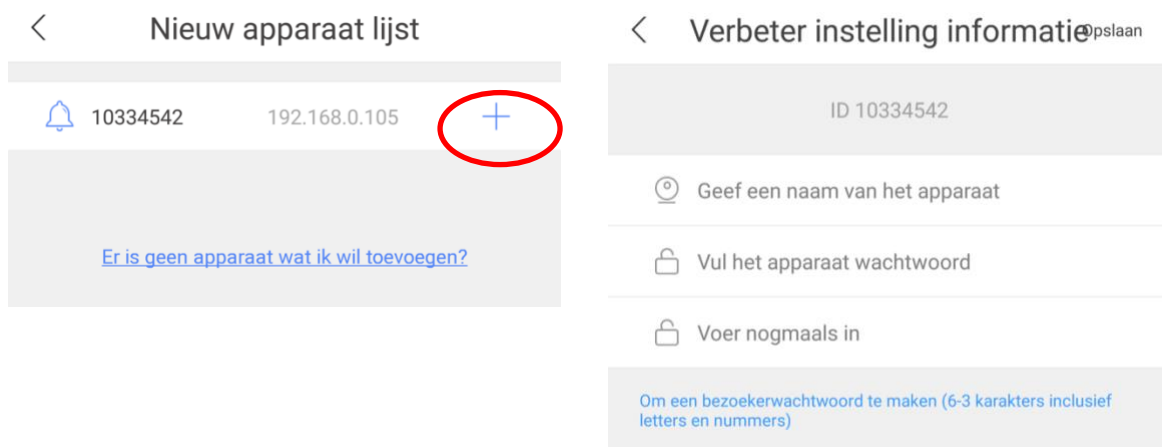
Nieuw apparaat lijst

10334542 192.168.0.105 +

Er is geen apparaat wat ik wil toevoegen?

Verbeter instelling informatie Opslaan

ID 10334542

Geef een naam van het apparaat

Vul het apparaat wachtwoord

Voer nogmaals in

Om een bezoekerwachtwoord te maken (6-3 karakters inclusief letters en nummers)